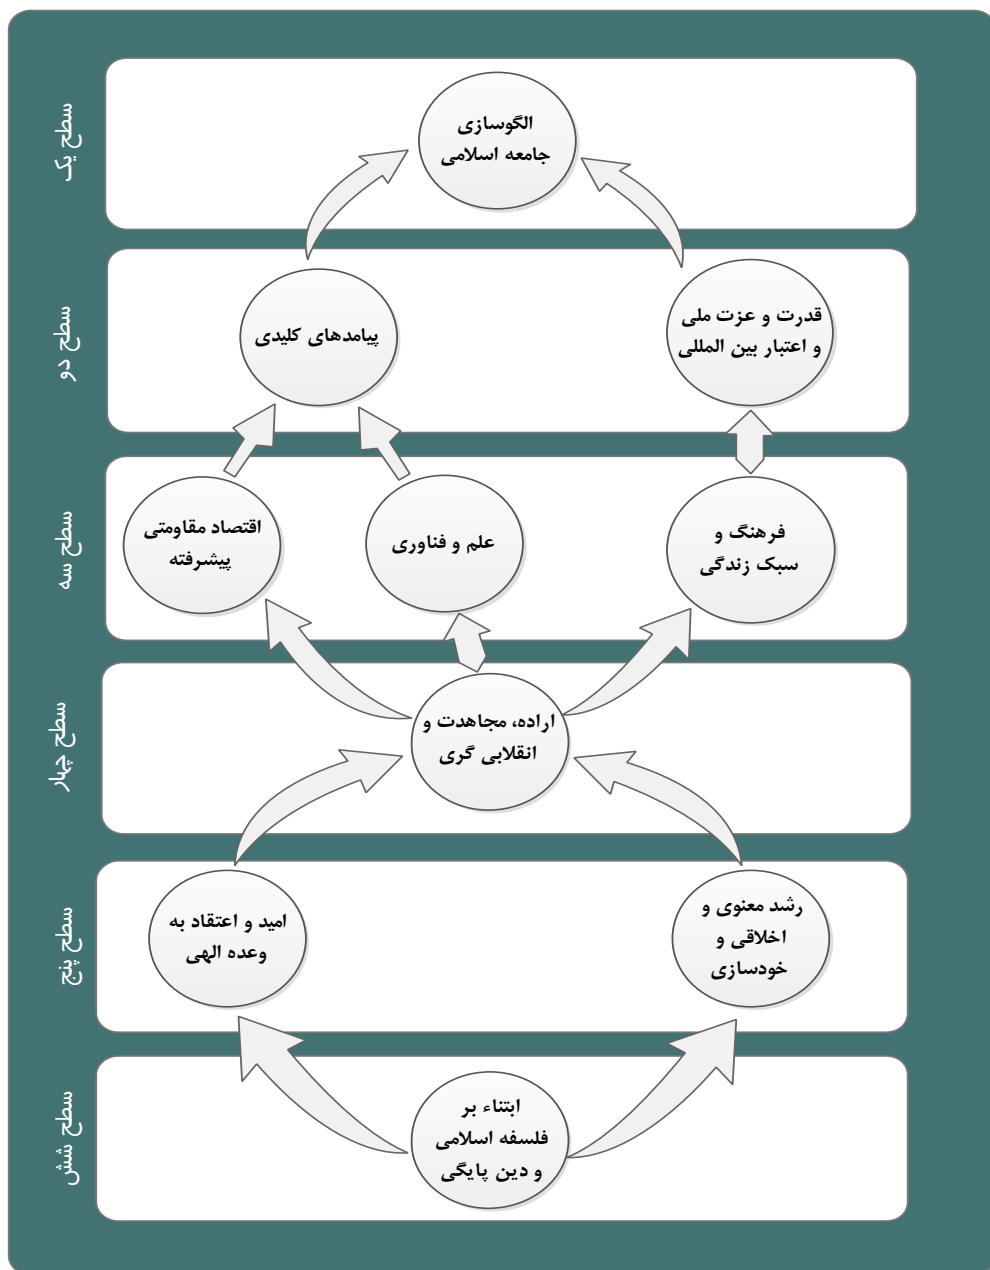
سطح یک

الگوسازی جامعه اسلامی

سطح دو

قدرت و عزت ملی و اعتبار بین المللی

پیامدهای کلیدی

سطح سه

فرهنگ و سبک زندگی

علم و فناوری

اقتصاد مقاومتی پیشرفته

سطح چهار

اراده، مجاهدت و انقلابی گری

سطح پنج

رشد معنوی و اخلاقی و خودسازی

امید و اعتقاد به وعده الهی

سطح شش

ابتناء بر فلسفه اسلامی و دین پایگی